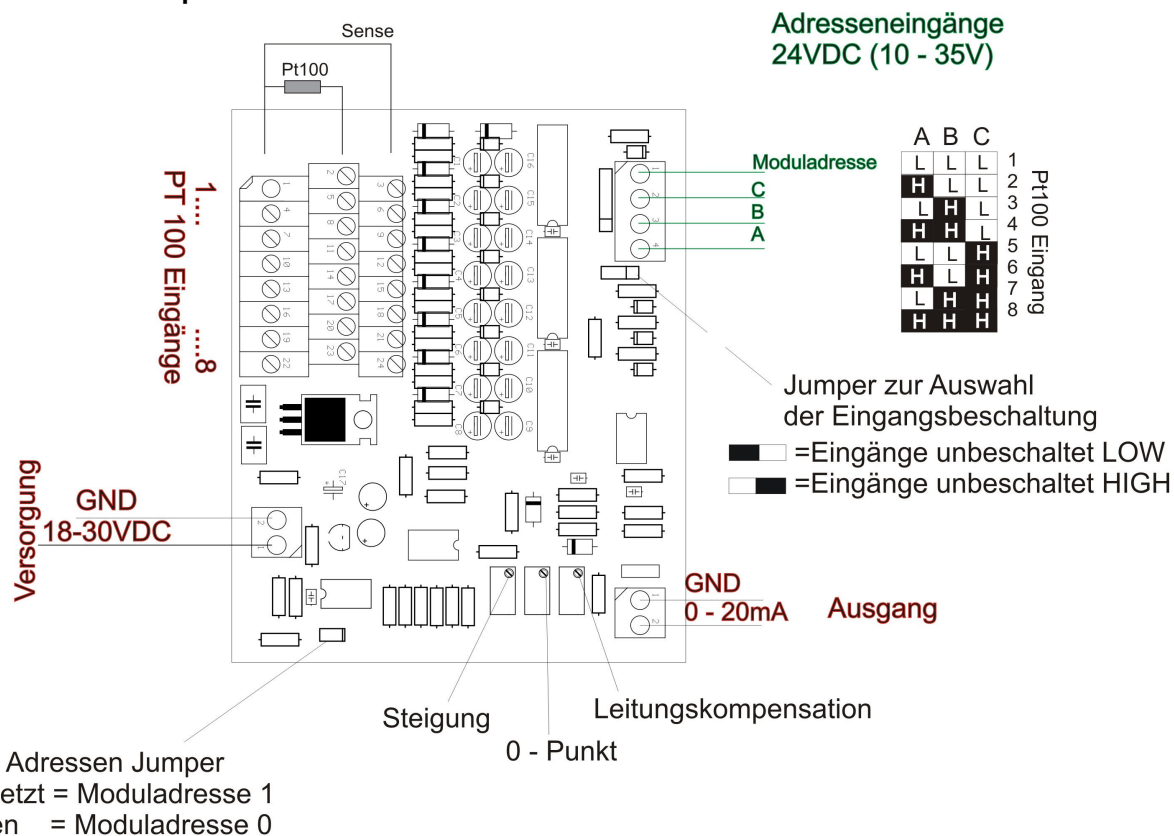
Sense

Pt100

Adresseneingänge
24VDC (10 - 35V)

1.... PT 100 Eingänge ....8

1 2 3
4 5 6
7 8 9
10 11 12
13 14 15
16 17 18
19 20 21
22 23 24

Moduladresse
C
B
A

| A | B | C | |
|---|---|---|---|
| L | L | L | 1 |
| H | L | L | 2 |
| L | H | L | 3 |
| H | H | L | 4 |
| L | L | H | 5 |
| H | L | H | 6 |
| L | H | H | 7 |
| H | H | H | 8 |

Pt100 Eingang

Jumper zur Auswahl der Eingangsbeschaltung
=Eingänge unbeschaltet LOW
=Eingänge unbeschaltet HIGH

Versorgung
GND
18-30VDC

GND
0 - 20mA
Ausgang

Steigung
0 - Punkt
Leitungskompensation

Adressen Jumper
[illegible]etzt = Moduladresse 1
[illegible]en = Moduladresse 0